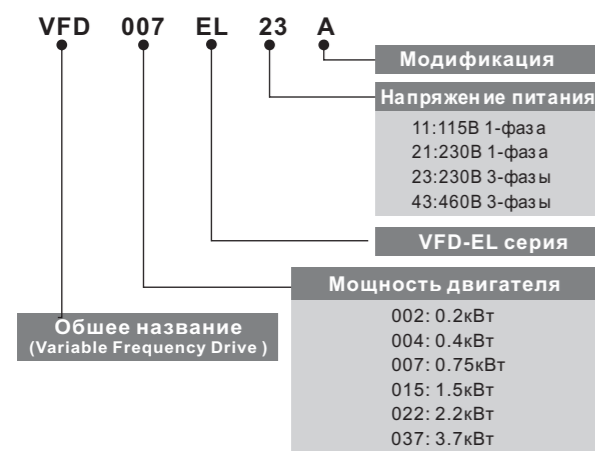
VFD 007 EL 23 A

Модификация

Напряжение питания
11:115В 1-фаза
21:230В 1-фаза
23:230В 3-фазы
43:460В 3-фазы

VFD-EL серия

Мощность двигателя
002: 0.2кВт
004: 0.4кВт
007: 0.75кВт
015: 1.5кВт
022: 2.2кВт
037: 3.7кВт

Обшее название
(Variable Frequency Drive )